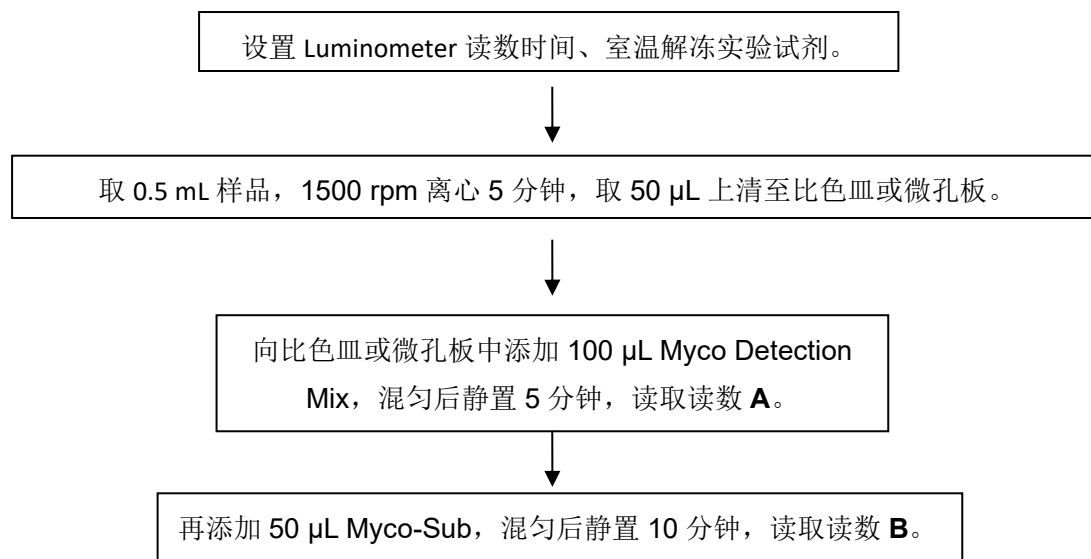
设置 Luminometer 读数时间、室温解冻实验试剂。

取 0.5 mL 样品，1500 rpm 离心 5 分钟，取 50 μL 上清至比色皿或微孔板。

向比色皿或微孔板中添加 100 μL Myco Detection Mix，混匀后静置 5 分钟，读取读数 **A**。

再添加 50 μL Myco-Sub，混匀后静置 10 分钟，读取读数 **B**。